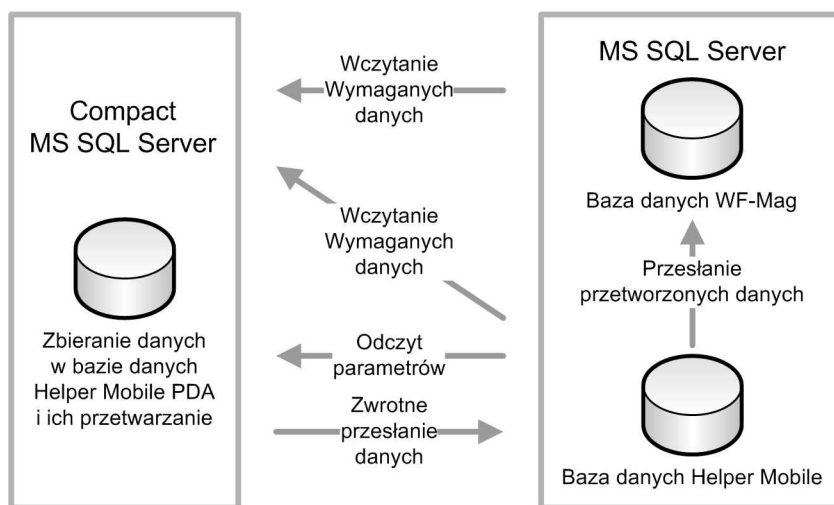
Compact MS SQL Server

Zbieranie danych w bazie danych Helper Mobile PDA i ich przetwarzanie

Wczytanie Wymaganych danych

Wczytanie Wymaganych danych

Odczyt parametrów

Zwrotne przesłanie danych

MS SQL Server

Baza danych WF-Mag

Przesłanie przetworzonych danych

Baza danych Helper Mobile